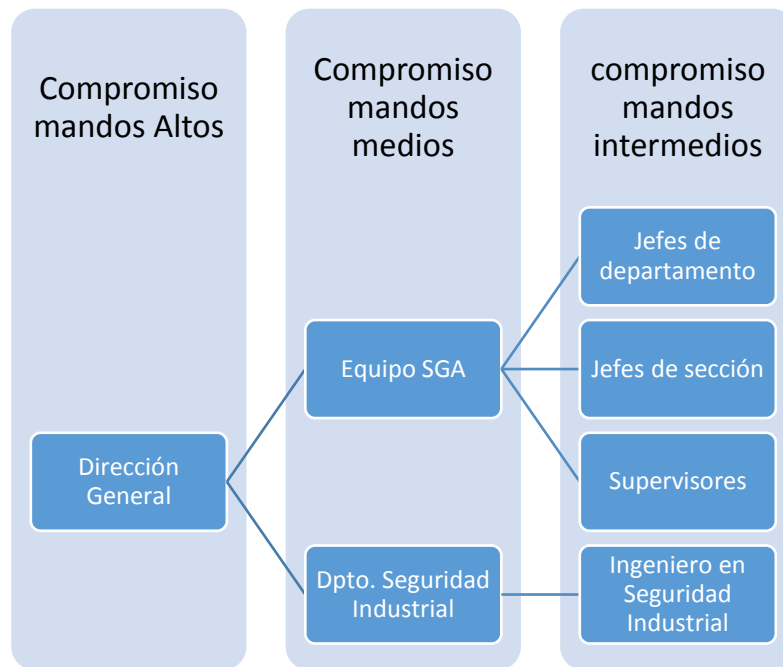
Compromiso mandos Altos

Compromiso mandos medios

compromiso mandos intermedios

Dirección General

Equipo SGA

Dpto. Seguridad Industrial

Jefes de departamento

Jefes de sección

Supervisores

Ingeniero en Seguridad Industrial